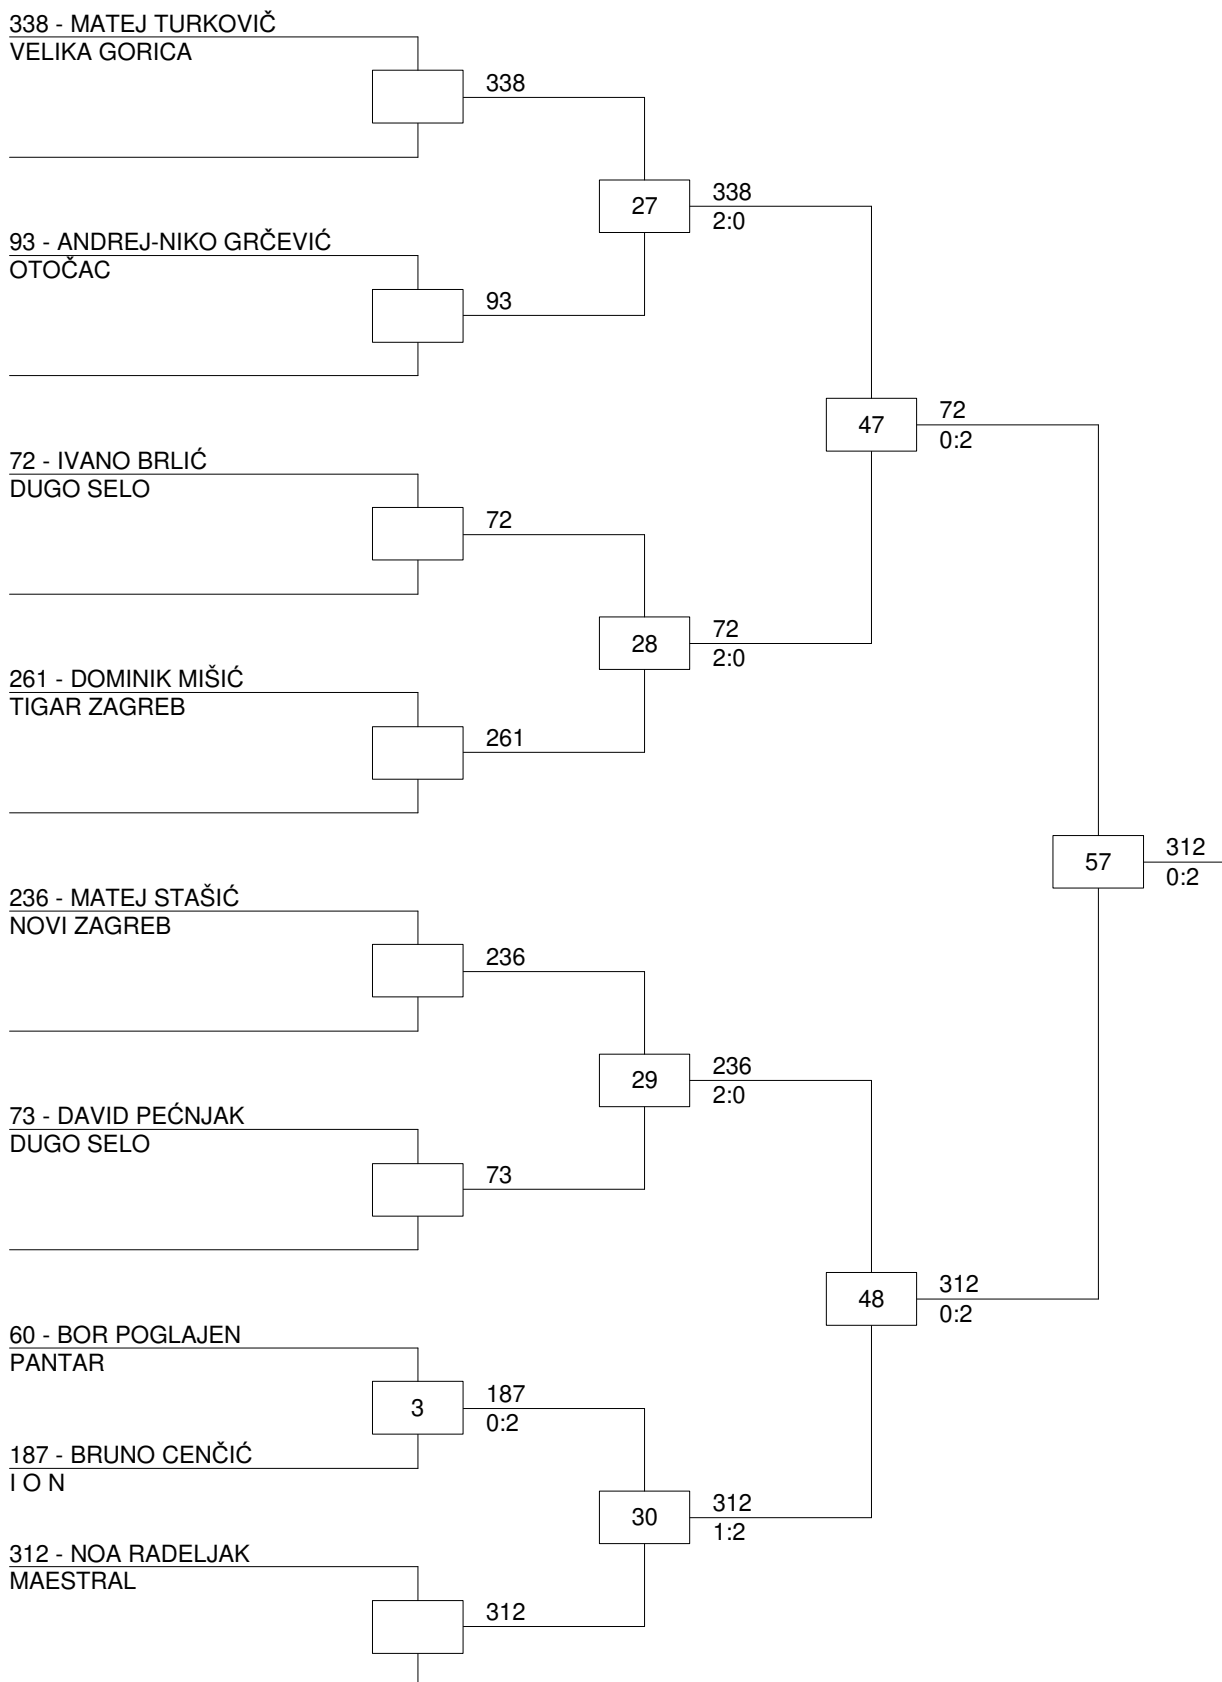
338 - MATEJ TURKOVIČ
VELIKA GORICA

338

27

338
2:0

93 - ANDREJ-NIKO GRČEVIĆ
OTOČAC

93

47

72
0:2

72 - IVANO BRLIĆ
DUGO SELO

72

28

72
2:0

261 - DOMINIK MIŠIĆ
TIGAR ZAGREB

261

57

312
0:2

236 - MATEJ STAŠIĆ
NOVI ZAGREB

236

29

236
2:0

73 - DAVID PEĆNJAK
DUGO SELO

73

48

312
0:2

60 - BOR POGLAJEN
PANTAR

3

187
0:2

187 - BRUNO CENČIĆ
I O N

30

312
1:2

312 - NOA RADELJAK
MAESTRAL

312